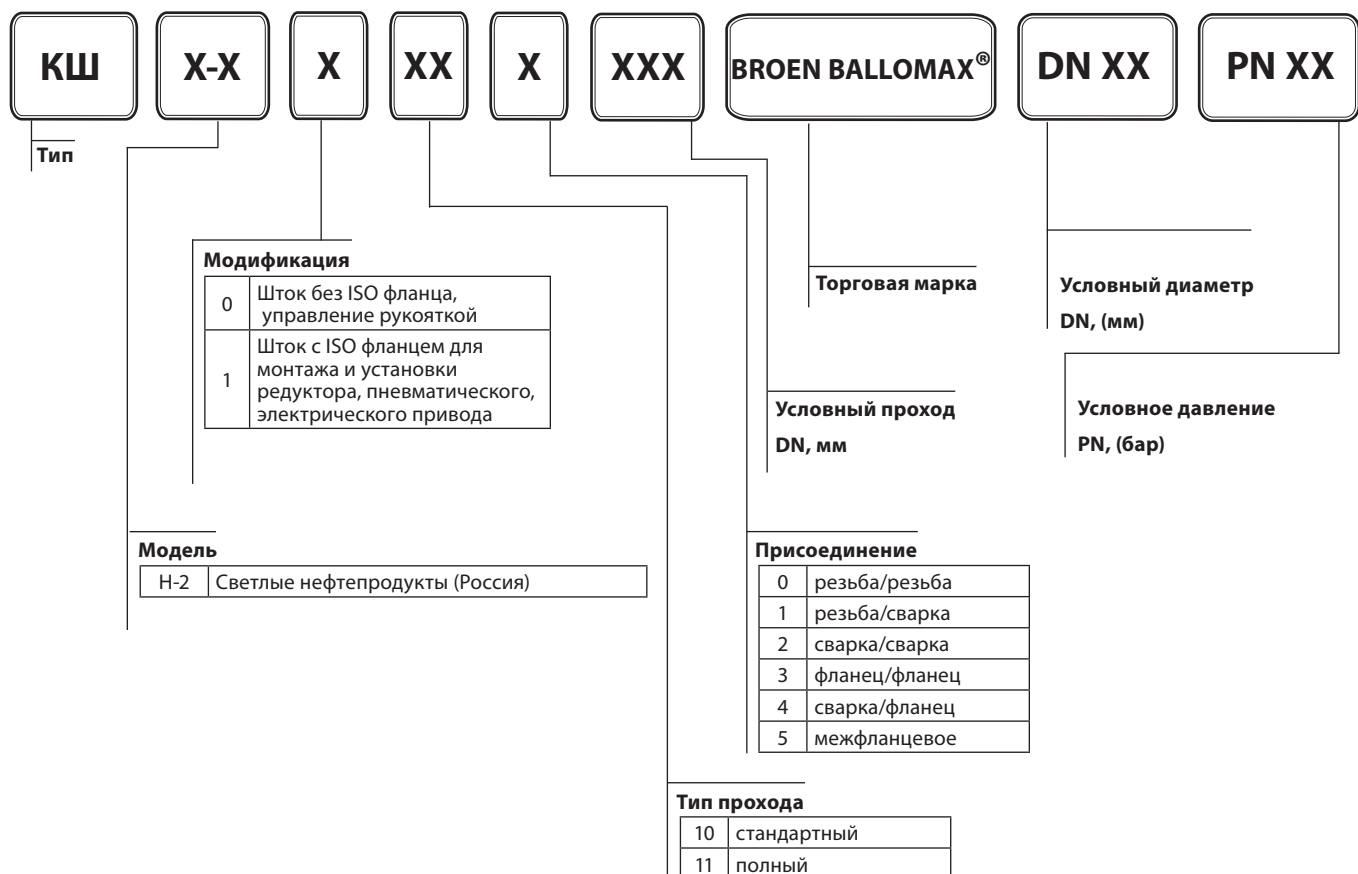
КШ X-X X XX X XXX BROEN BALLOMAX® DN XX PN XX

Тип

Модификация

| 0 | Шток без ISO фланца, управление рукояткой |
|---|---|
| 1 | Шток с ISO фланцем для монтажа и установки редуктора, пневматического, электрического привода |

Торговая марка

Условный диаметр DN, (мм)

Условный проход DN, мм

Условное давление PN, (бар)

Модель

| H-2 | Светлые нефтепродукты (Россия) |
|---|---|

Присоединение

| 0 | резьба/резьба |
|---|---|
| 1 | резьба/сварка |
| 2 | сварка/сварка |
| 3 | фланец/фланец |
| 4 | сварка/фланец |
| 5 | межфланцевое |

Тип прохода

| 10 | стандартный |
|---|---|
| 11 | полный |